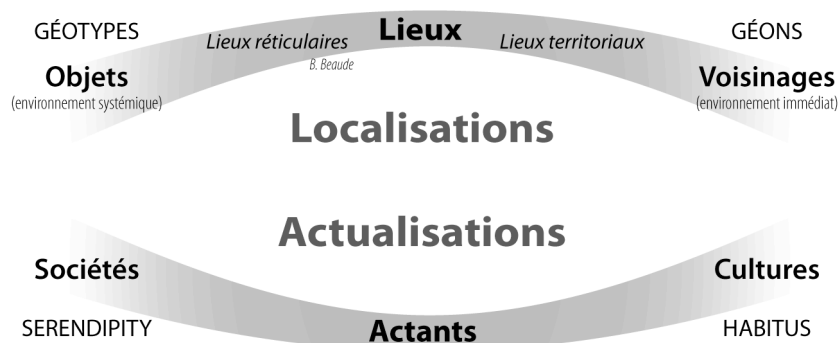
GÉOTYPES

Lieux

GÉONS

Lieux réticulaires

B. Beaude

Lieux territoriaux

Objets
(environnement systémique)

Voisinages
(environnement immédiat)

Localisations

Actualisations

Sociétés

Cultures

SERENDIPITY

Actants

HABITUS